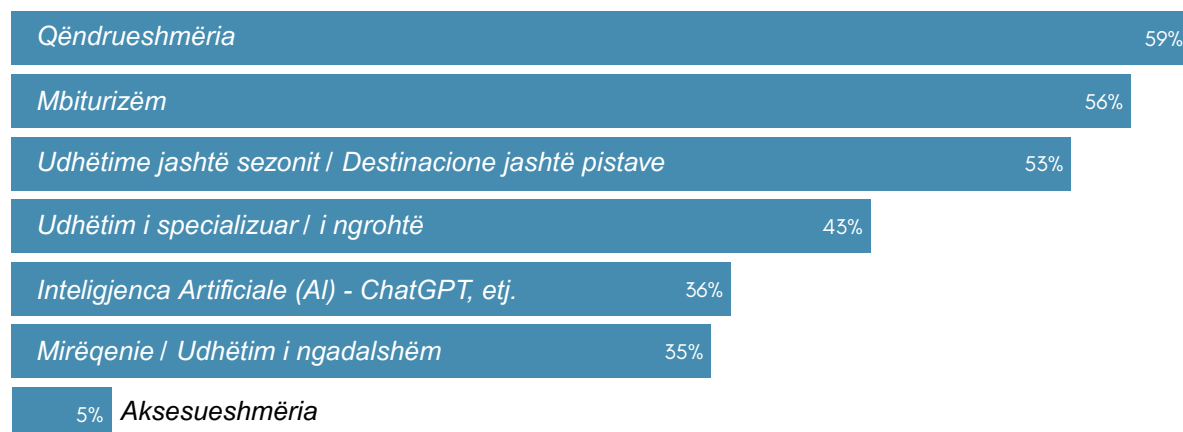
Qëndrueshmëria 59%

Mbiturizëm 56%

Udhëtime jashtë sezonit / Destinacione jashtë pistave 53%

Udhëtim i specializuar / i ngrohtë 43%

Inteligjenca Artificiale (AI) - ChatGPT, etj. 36%

Mirëqenie / Udhëtim i ngadalshëm 35%

5% Aksesueshmëria